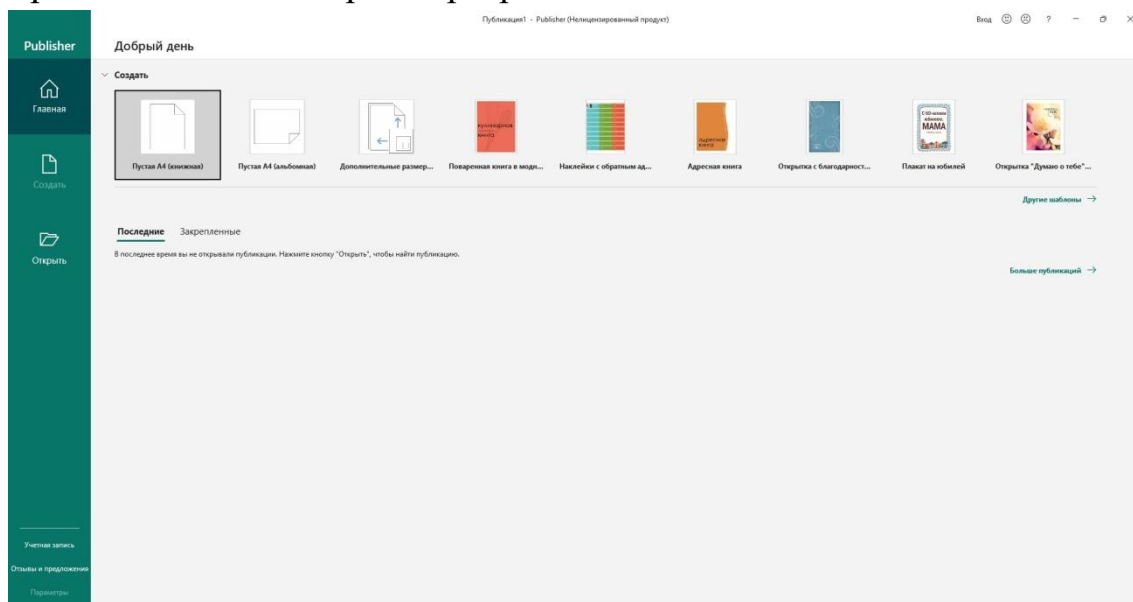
Публикация1 - Publisher (Нелицензированный продукт)

Вход ? – ×

Publisher

Главная

Создать

Открыть

Учетная запись

Отзывы и предложения

Параметры

Добрый день

Создать

Пустая A4 (книжная)

Пустая A4 (альбомная)

Дополнительные размер...

Поваренная книга в модн...

Наклейки с обратным ад...

Адресная книга

Открытка с благодарност...

Плакат на юбилей

Открытка "Думаю о тебе"...

Другие шаблоны →

Последние Закрепленные

В последнее время вы не открывали публикации. Нажмите кнопку "Открыть", чтобы найти публикацию.

Больше публикаций →